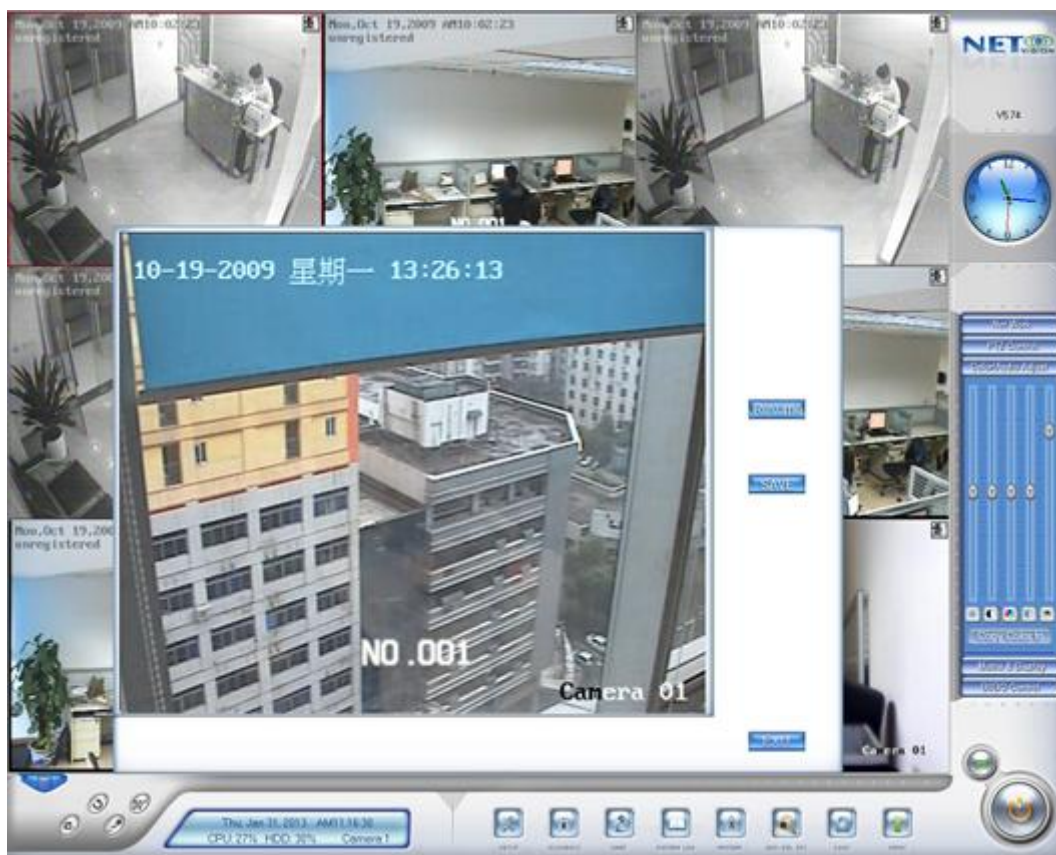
Mon,Oct 19,2009 AM10:02:23
unregistered

Mon,Oct 19,2009 AM10:02:23
unregistered

Mon,Oct 19,2009 AM10:02:23
unregistered

NET

V5.74

NO.001

Mon,Oct 19,2009
unregistered

10-19-2009 星期一 13:26:13

NO.001

Camera 01

Mon,Oct 19,2009
unregistered

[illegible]

SAVE

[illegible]

Camera 01

Thu Jan 31,2013 AM11:16:30
CPU 27% HDD 30% Camera 1